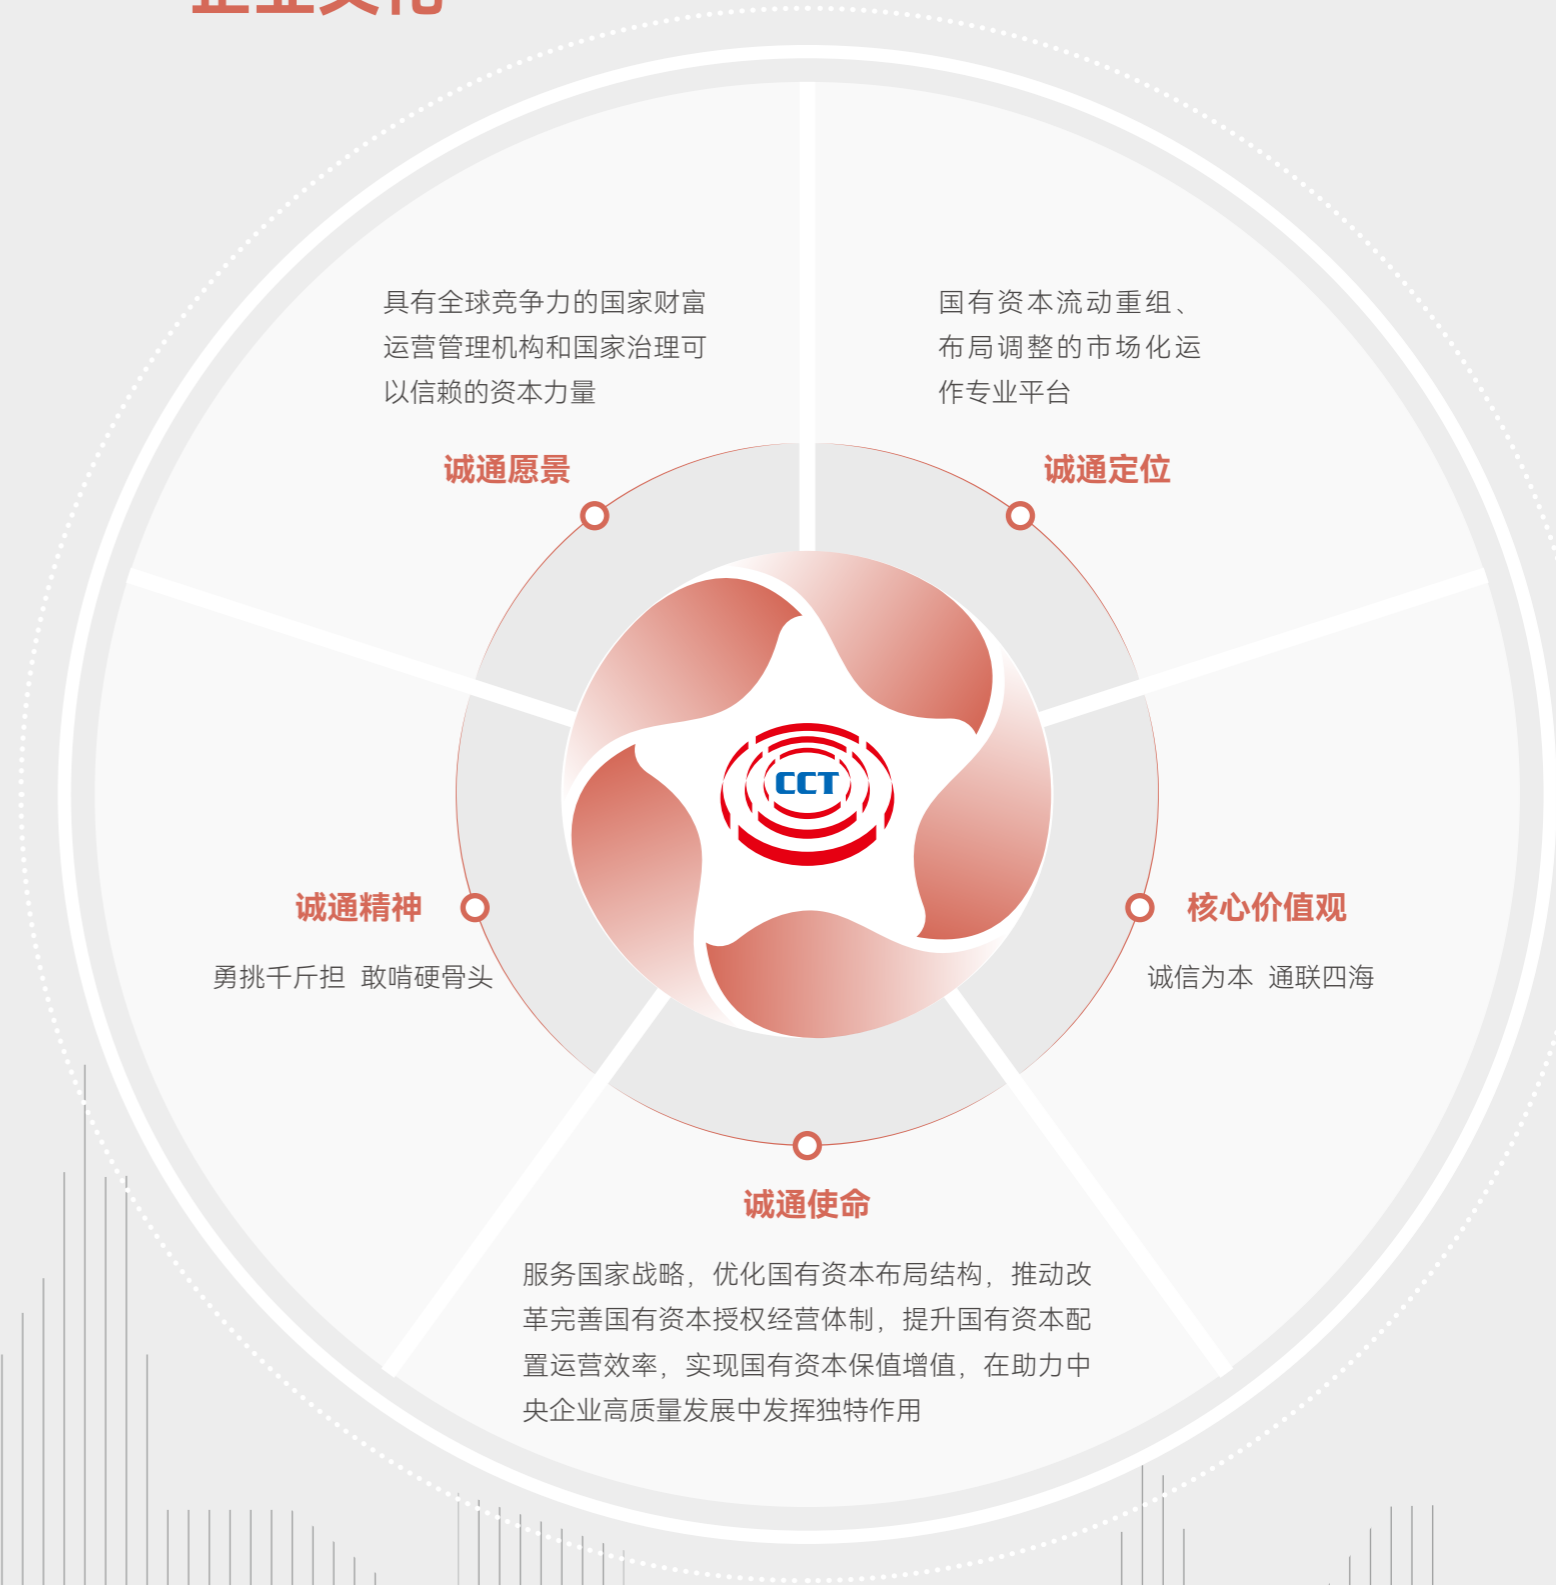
具有全球竞争力的国家财富运营管理机构和国家治理可以信赖的资本力量

诚通愿景

国有资本流动重组、布局调整的市场化运作专业平台

诚通定位

CCT

诚通精神

勇挑千斤担 敢啃硬骨头

核心价值观

诚信为本 通联四海

诚通使命

服务国家战略，优化国有资本布局结构，推动改革完善国有资本授权经营体制，提升国有资本配置运营效率，实现国有资本保值增值，在助力中央企业高质量发展中发挥独特作用